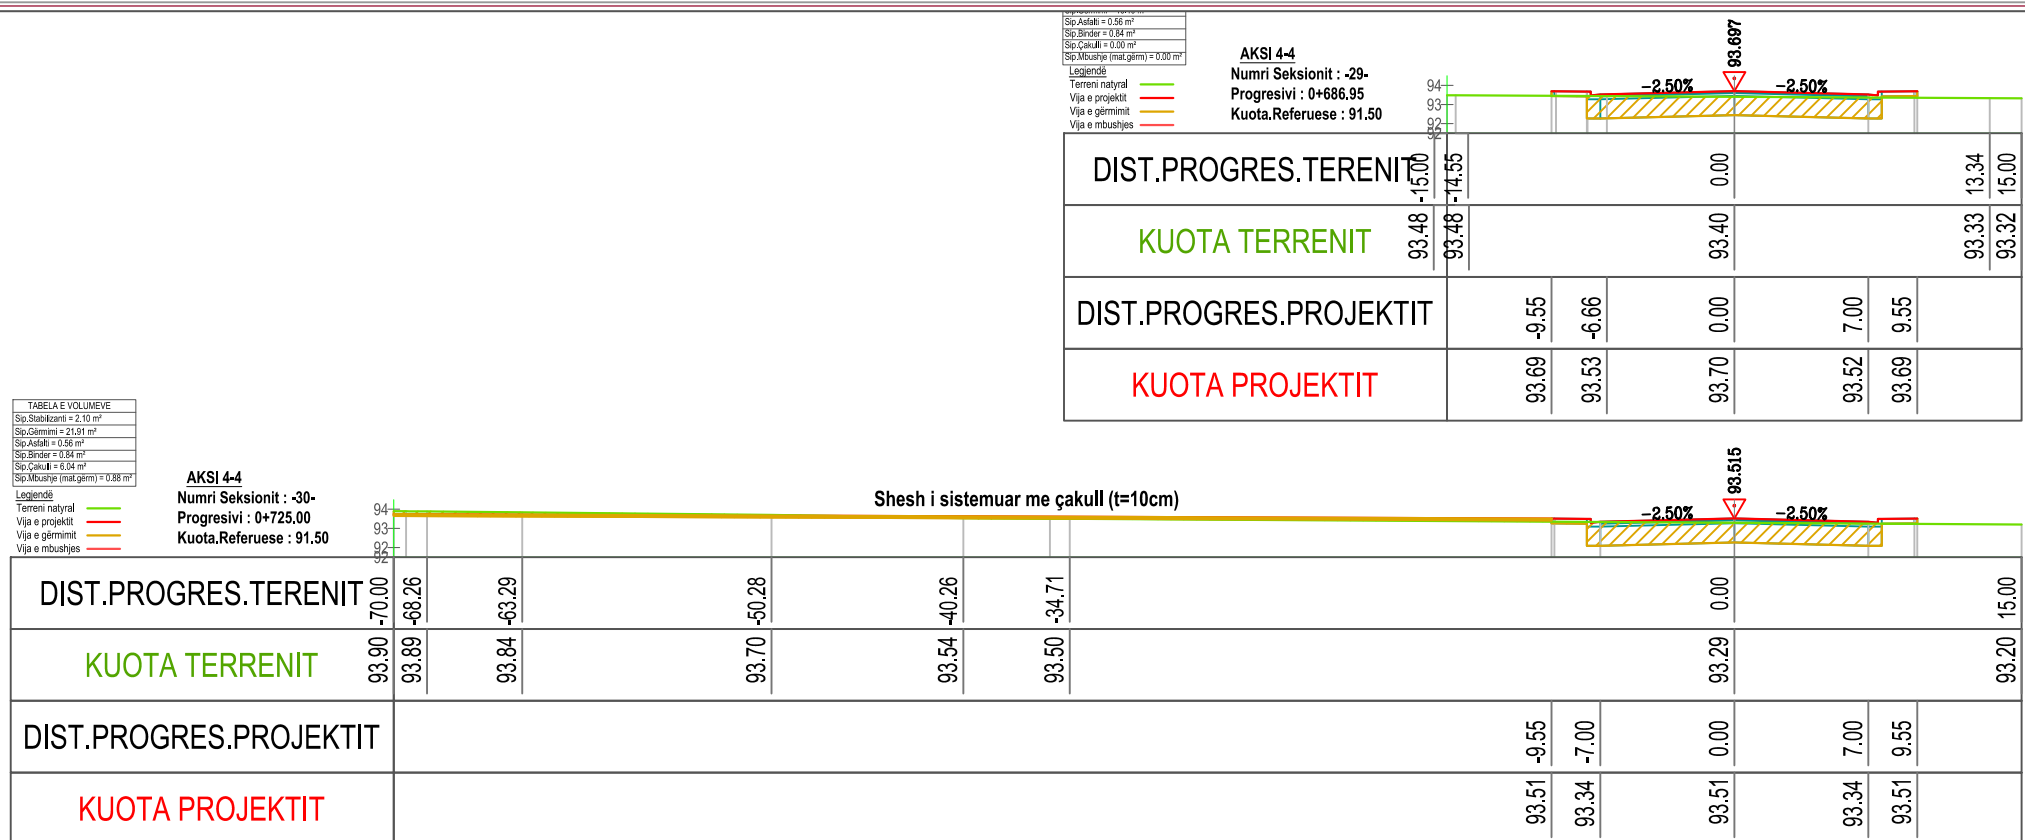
Sip.Asfalti = 0.56 m²
Sip.Binder = 0.84 m²
Sip.Çakulli = 0.00 m²
Sip.Mbushje (mat.gërm) = 0.00 m²

Legjendë
Terreni natyral
Vija e projektit
Vija e gërmimit
Vija e mbushjes

AKSI 4-4
Numri Seksionit : -29-
Progresivi : 0+686.95
Kuota.Referuese : 91.50

93.697
-2.50%
-2.50%
94
93
92
92

| DIST.PROGRES.TERENIT | -15.00 | -14.55 | 0.00 | 13.34 | 15.00 |
|---|---|---|---|---|---|
| KUOTA TERRENIT | 93.48 | 93.48 | 93.40 | 93.33 | 93.32 |

| DIST.PROGRES.PROJEKTIT | -9.55 | -6.66 | 0.00 | 7.00 | 9.55 |
|---|---|---|---|---|---|
| KUOTA PROJEKTIT | 93.69 | 93.53 | 93.70 | 93.52 | 93.69 |

TABELA E VOLUMEVE
Sip.Stabilizanti = 2.10 m²
Sip.Gërmimi = 21.91 m²
Sip.Asfalti = 0.56 m²
Sip.Binder = 0.84 m²
Sip.Çakulli = 6.04 m²
Sip.Mbushje (mat.gërm) = 0.88 m²

Legjendë
Terreni natyral
Vija e projektit
Vija e gërmimit
Vija e mbushjes

AKSI 4-4
Numri Seksionit : -30-
Progresivi : 0+725.00
Kuota.Referuese : 91.50

Shesh i sistemuar me çakull (t=10cm)

93.515
-2.50%
-2.50%
94
93
92
92

| DIST.PROGRES.TERENIT | -70.00 | -68.26 | -63.29 | -50.28 | -40.26 | -34.71 | 0.00 | 15.00 |
|---|---|---|---|---|---|---|---|---|
| KUOTA TERRENIT | 93.90 | 93.89 | 93.84 | 93.70 | 93.54 | 93.50 | 93.29 | 93.20 |

| DIST.PROGRES.PROJEKTIT | -9.55 | -7.00 | 0.00 | 7.00 | 9.55 |
|---|---|---|---|---|---|
| KUOTA PROJEKTIT | 93.51 | 93.34 | 93.51 | 93.34 | 93.51 |